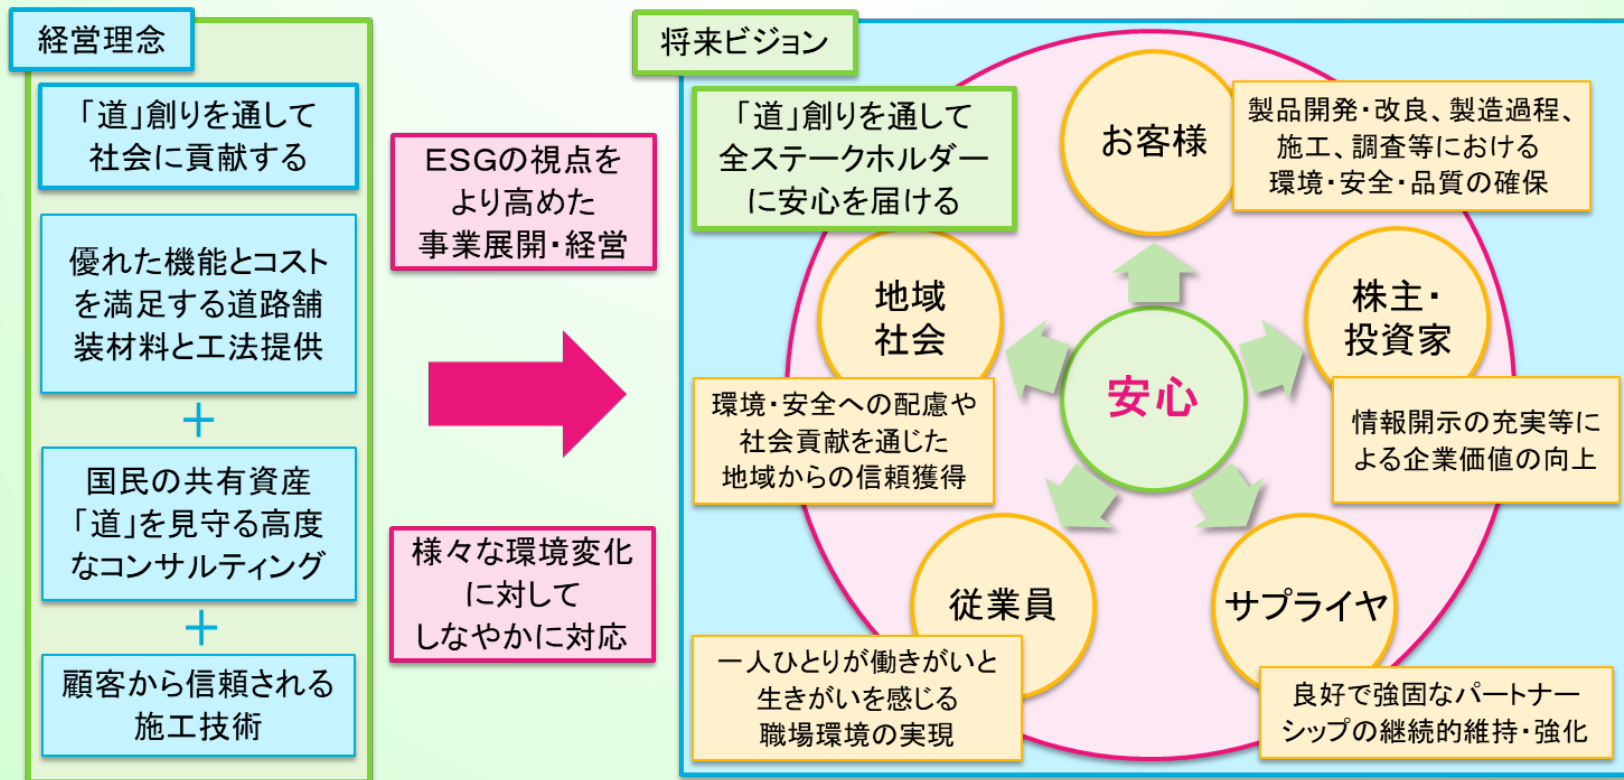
経営理念

「道」創りを通して社会に貢献する

優れた機能とコストを満足する道路舗装材料と工法提供

＋

国民の共有資産「道」を見守る高度なコンサルティング

＋

顧客から信頼される施工技術

ESGの視点をより高めた事業展開・経営

様々な環境変化に対してしなやかに対応

将来ビジョン

「道」創りを通して全ステークホルダーに安心を届ける

お客様

製品開発・改良、製造過程、施工、調査等における環境・安全・品質の確保

地域社会

環境・安全への配慮や社会貢献を通じた地域からの信頼獲得

安心

株主・投資家

情報開示の充実等による企業価値の向上

従業員

一人ひとりが働きがいと生きがいを感じる職場環境の実現

サプライヤ

良好で強固なパートナーシップの継続的維持・強化